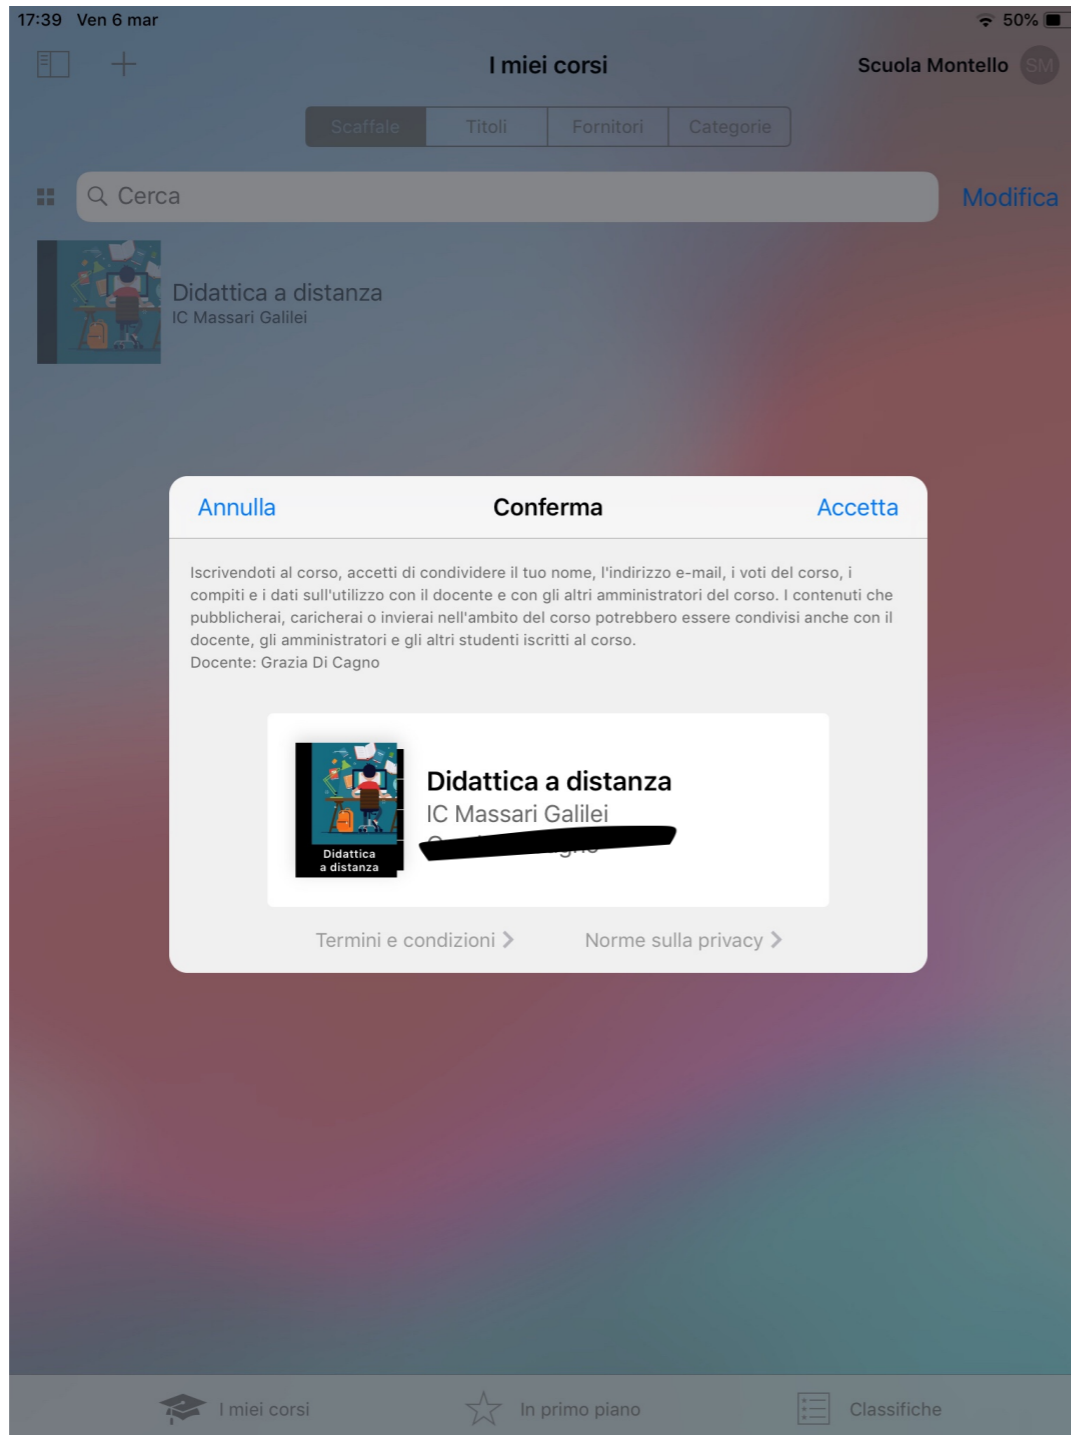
17:39 Ven 6 mar

50%

I miei corsi

Scuola Montello SM

Scaffale | Titoli | Fornitori | Categorie

Cerca

Modifica

Didattica a distanza
IC Massari Galilei

Annulla | Conferma | Accetta

Iscrivendoti al corso, accetti di condividere il tuo nome, l'indirizzo e-mail, i voti del corso, i compiti e i dati sull'utilizzo con il docente e con gli altri amministratori del corso. I contenuti che pubblicherai, caricherai o invierai nell'ambito del corso potrebbero essere condivisi anche con il docente, gli amministratori e gli altri studenti iscritti al corso.
Docente: Grazia Di Cagno

Didattica a distanza

Didattica a distanza
IC Massari Galilei
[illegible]

Termini e condizioni

Norme sulla privacy

I miei corsi

In primo piano

Classifiche